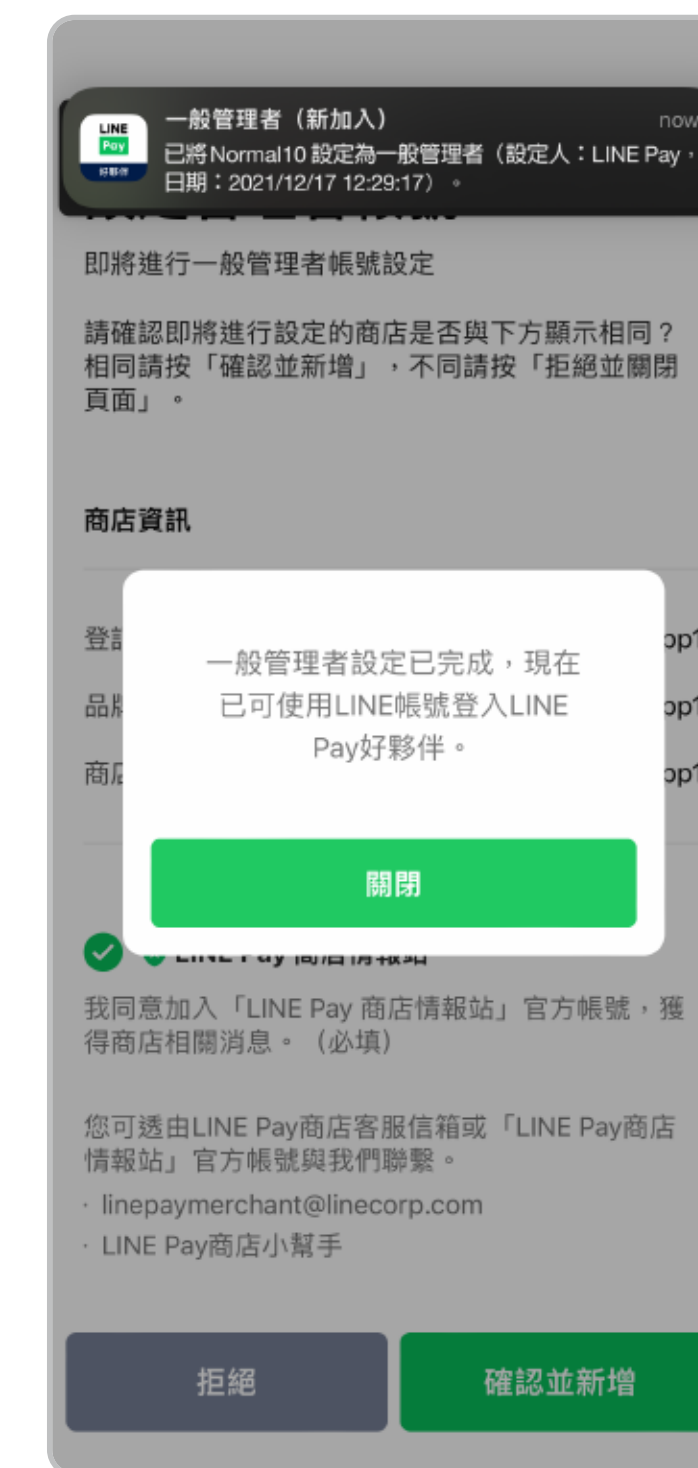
LINE Pay 好夥伴

一般管理者（新加入）

now

已將Normal10 設定為一般管理者（設定人：LINE Pay，日期：2021/12/17 12:29:17）。

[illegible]

即將進行一般管理者帳號設定

請確認即將進行設定的商店是否與下方顯示相同？相同請按「確認並新增」，不同請按「拒絕並關閉頁面」。

商店資訊

登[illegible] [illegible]op1

品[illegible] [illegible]op1

商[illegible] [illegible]op1

一般管理者設定已完成，現在已可使用LINE帳號登入LINE Pay好夥伴。

關閉

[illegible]

我同意加入「LINE Pay 商店情報站」官方帳號，獲得商店相關消息。（必填）

您可透由LINE Pay商店客服信箱或「LINE Pay商店情報站」官方帳號與我們聯繫。

· linepaymerchant@linecorp.com

· LINE Pay商店小幫手

拒絕

確認並新增